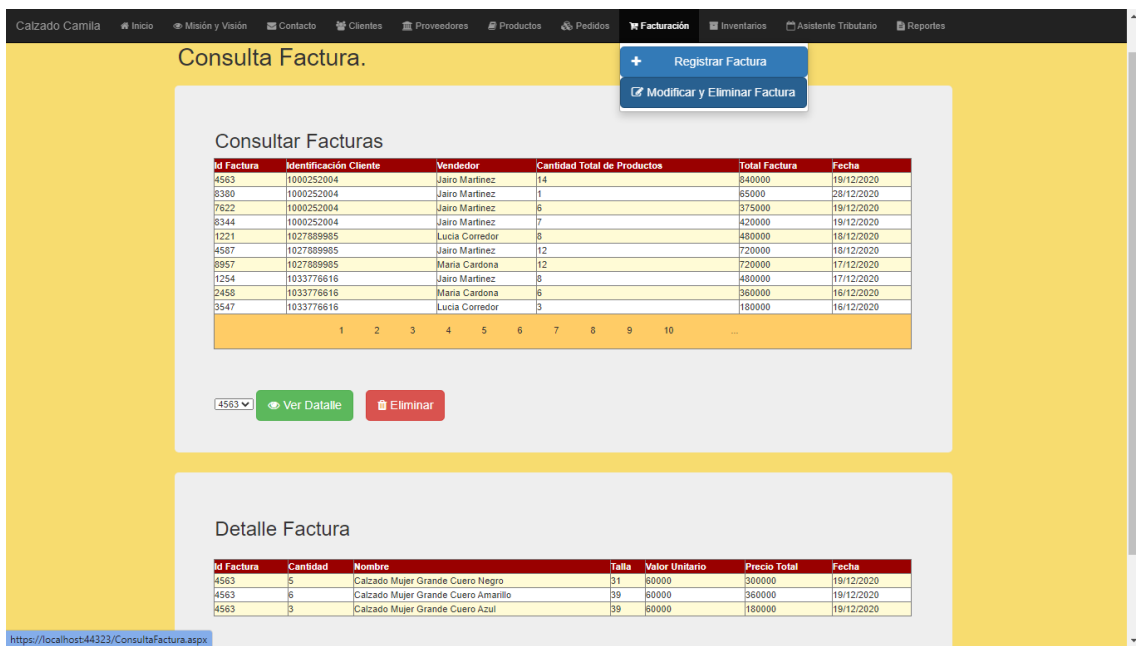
Calzado Camila   Inicio   Misión y Visión   Contacto   Clientes   Proveedores   Productos   Pedidos   Facturación   Inventarios   Asistente Tributario   Reportes

Consulta Factura.

Registrar Factura
Modificar y Eliminar Factura

Consultar Facturas

| Id Factura | Identificación Cliente | Vendedor | Cantidad Total de Productos | Total Factura | Fecha |
|---|---|---|---|---|---|
| 4563 | 1000252004 | Jairo Martinez | 14 | 840000 | 19/12/2020 |
| 8380 | 1000252004 | Jairo Martinez | 1 | 65000 | 28/12/2020 |
| 7622 | 1000252004 | Jairo Martinez | 6 | 375000 | 19/12/2020 |
| 8344 | 1000252004 | Jairo Martinez | 7 | 420000 | 19/12/2020 |
| 1221 | 1027889985 | Lucia Corredor | 8 | 480000 | 18/12/2020 |
| 4587 | 1027889985 | Jairo Martinez | 12 | 720000 | 18/12/2020 |
| 8957 | 1027889985 | Maria Cardona | 12 | 720000 | 17/12/2020 |
| 1254 | 1033776616 | Jairo Martinez | 8 | 480000 | 17/12/2020 |
| 2458 | 1033776616 | Maria Cardona | 6 | 360000 | 16/12/2020 |
| 3547 | 1033776616 | Lucia Corredor | 3 | 180000 | 16/12/2020 |

1 2 3 4 5 6 7 8 9 10 ...

4563   Ver Datalle   Eliminar

Detalle Factura

| Id Factura | Cantidad | Nombre | Talla | Valor Unitario | Precio Total | Fecha |
|---|---|---|---|---|---|---|
| 4563 | 5 | Calzado Mujer Grande Cuero Negro | 31 | 60000 | 300000 | 19/12/2020 |
| 4563 | 6 | Calzado Mujer Grande Cuero Amarillo | 39 | 60000 | 360000 | 19/12/2020 |
| 4563 | 3 | Calzado Mujer Grande Cuero Azul | 39 | 60000 | 180000 | 19/12/2020 |

https://localhost:44323/ConsultaFactura.aspx